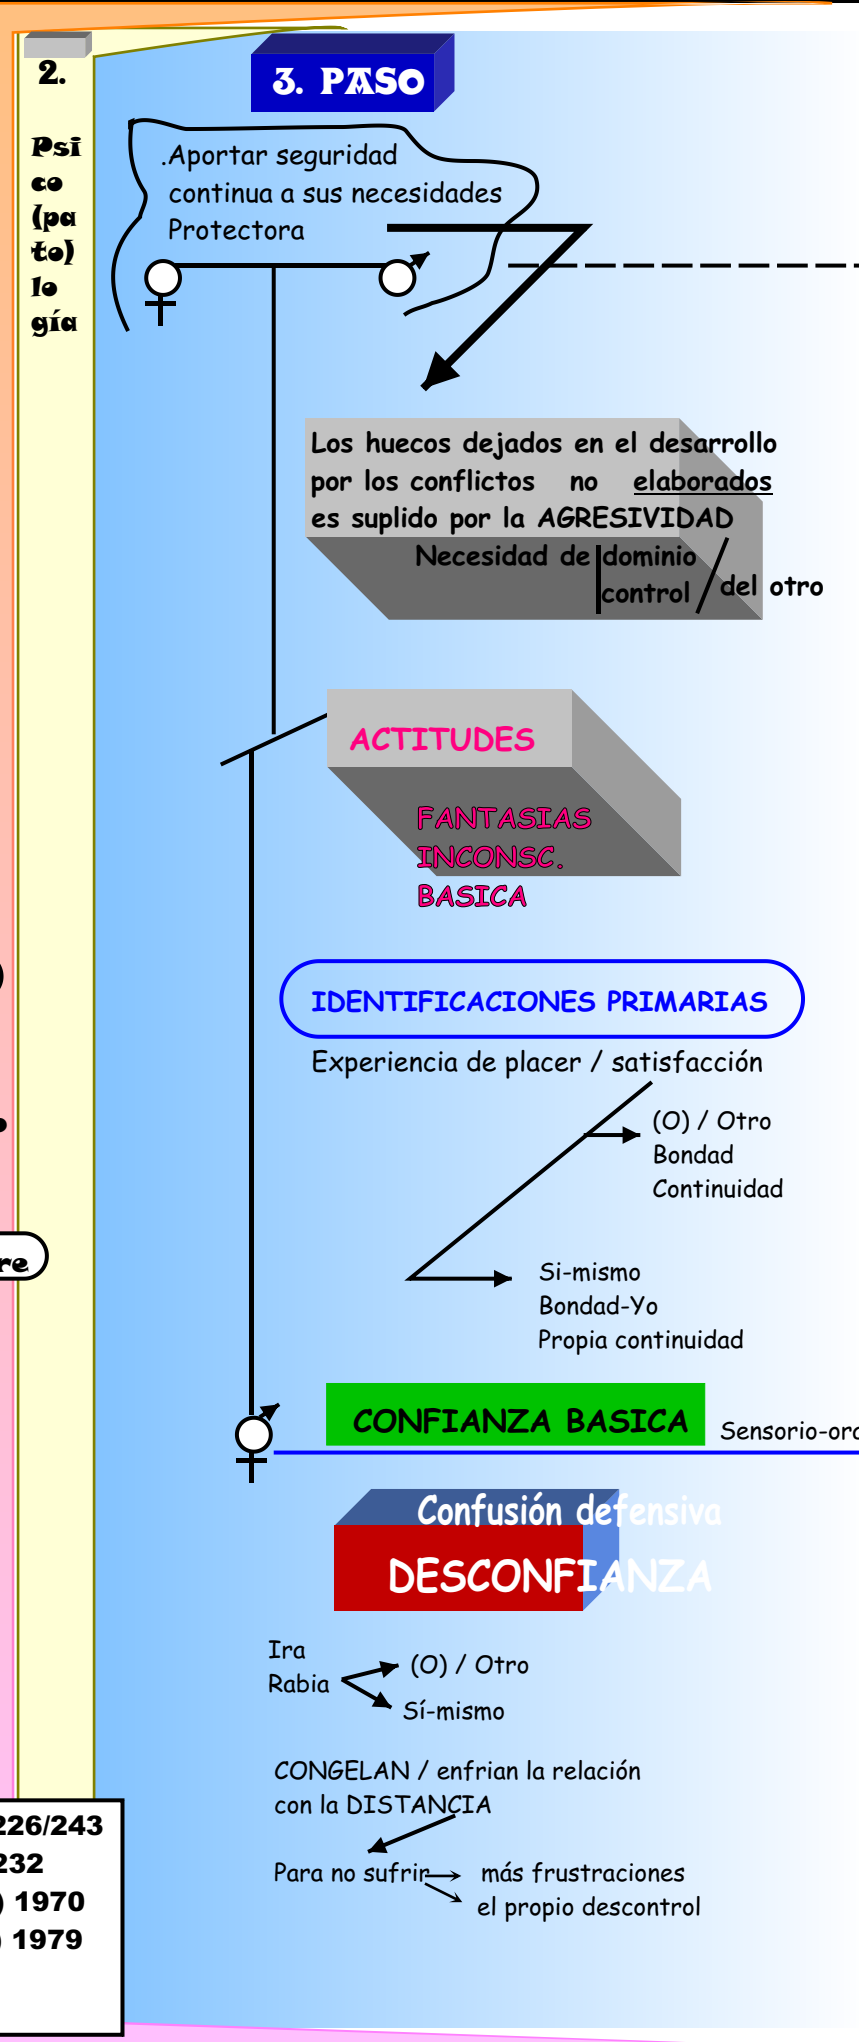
2.

Psi co (pa to) lo gía

3. PASO

.Aportar seguridad continua a sus necesidades Protectora

Los huecos dejados en el desarrollo por los conflictos no elaborados es suplido por la AGRESIVIDAD

Necesidad de dominio control del otro

ACTITUDES

FANTASIAS INCONSC. BASICA

IDENTIFICACIONES PRIMARIAS

Experiencia de placer / satisfacción

(O) / Otro
Bondad
Continuidad

Si-mismo
Bondad-Yo
Propia continuidad

CONFIANZA BASICA

Sensorio-orc

Confusión defensiva

DESCONFIANZA

Ira
Rabia

(O) / Otro
Sí-mismo

CONGELAN / enfrian la relación con la DISTANCIA

Para no sufrir

más frustraciones
el propio descontrol

)

re

226/243
232
) 1970
) 1979